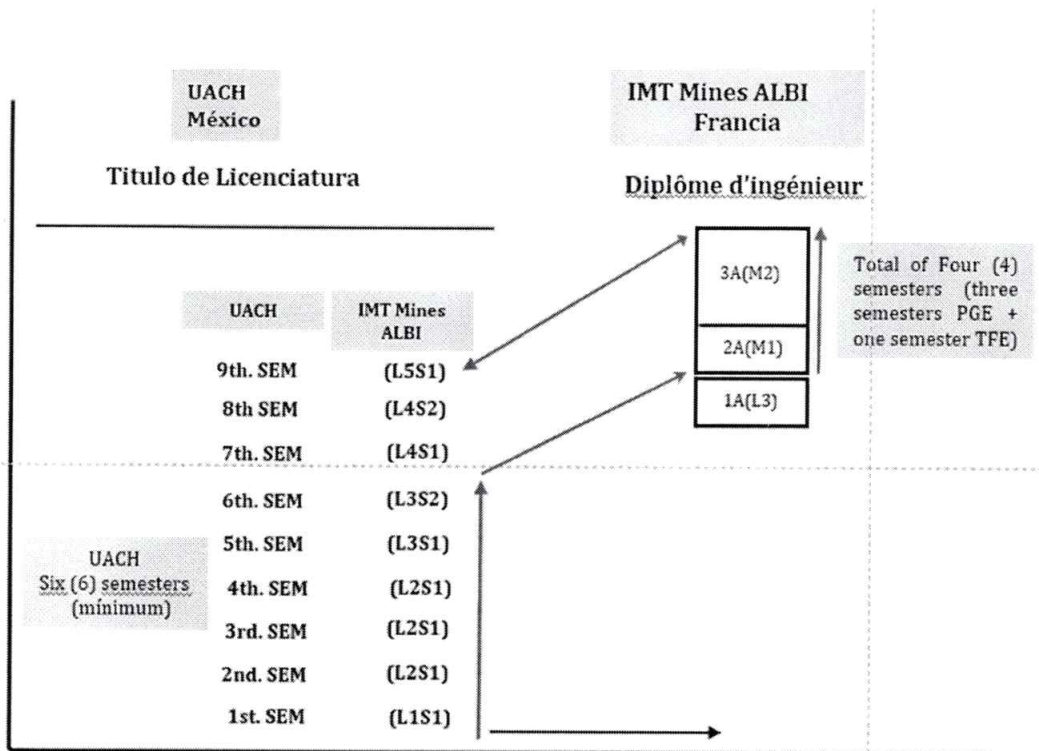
UACH
México

Titulo de Licenciatura

IMT Mines ALBI
Francia

Diplôme d'ingénieur

| UACH | IMT Mines ALBI |
|---|---|
| 9th. SEM | (L5S1) |
| 8th SEM | (L4S2) |
| 7th. SEM | (L4S1) |
| 6th. SEM | (L3S2) |
| 5th. SEM | (L3S1) |
| 4th. SEM | (L2S1) |
| 3rd. SEM | (L2S1) |
| 2nd. SEM | (L2S1) |
| 1st. SEM | (L1S1) |

3A(M2)

2A(M1)

1A(L3)

Total of Four (4) semesters (three semesters PGE + one semester TFE)

UACH
Six (6) semesters (minimum)